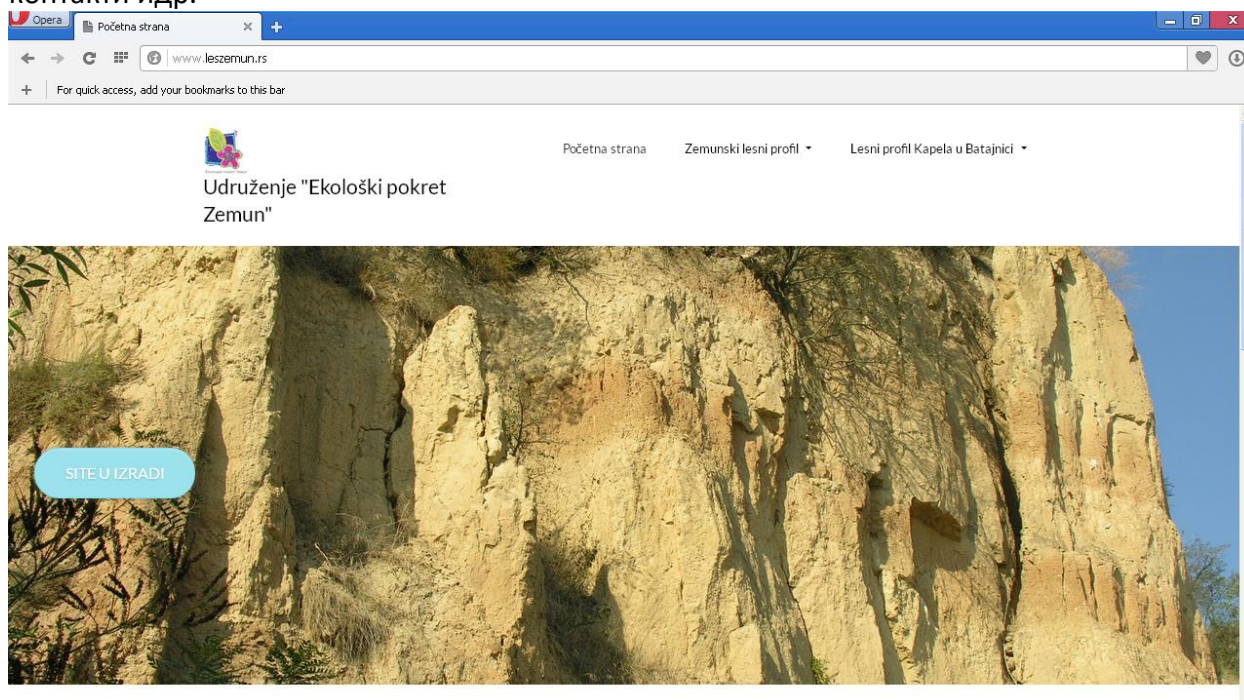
контакти идр.

Opera
Početna strana
www.leszemun.rs
For quick access, add your bookmarks to this bar

Udruženje "Ekološki pokret Zemun"

Početna strana
Zemunski lesni profil
Lesni profil Kapela u Batajnici

SITE U IZRADI